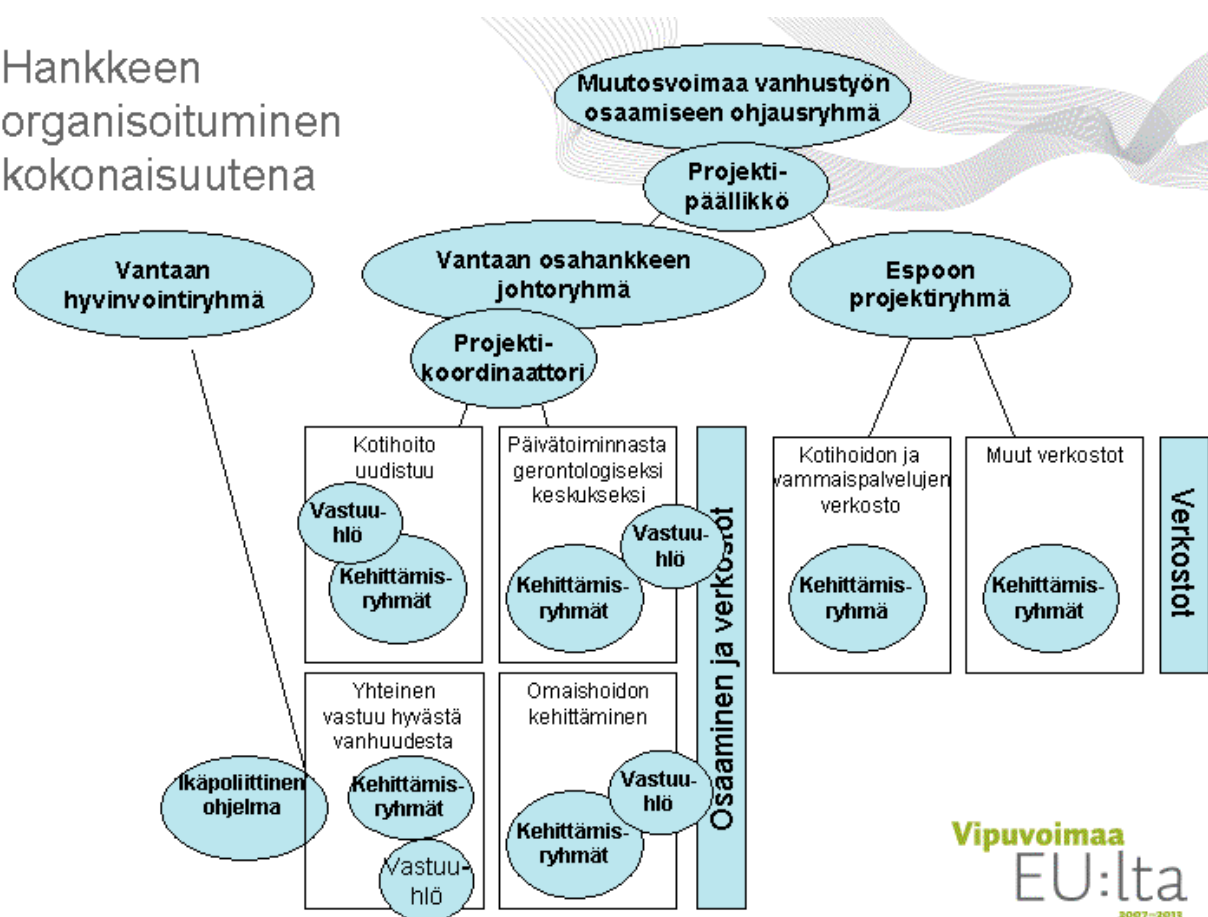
Hankkeen organisoituminen kokonaisuutena

Muutosvoimaa vanhustyön osaamiseen ohjausryhmä

Projekti-päällikkö

Vantaan hyvinvointiryhmä

Vantaan osahankkeen johtoryhmä

Espoon projektiryhmä

Projekti-koordinaattori

Kotihoito uudistuu

Vastuu-hlö

Kehittämis-ryhmät

Päivätoiminnasta gerontologiseksi keskukseksi

Vastuu-hlö

Kehittämis-ryhmät

Osaaminen ja verkostot

Kotihoidon ja vammaispalvelujen verkosto

Kehittämis-ryhmä

Muut verkostot

Kehittämis-ryhmät

Verkostot

Yhteinen vastuu hyvästä vanhuudesta

Ikäpoliittinen ohjelma

Kehittämis-ryhmät

Vastuu-hlö

Omaishoidon kehittäminen

Vastuu-hlö

Kehittämis-ryhmät

Vipuvoimaa EU:lta